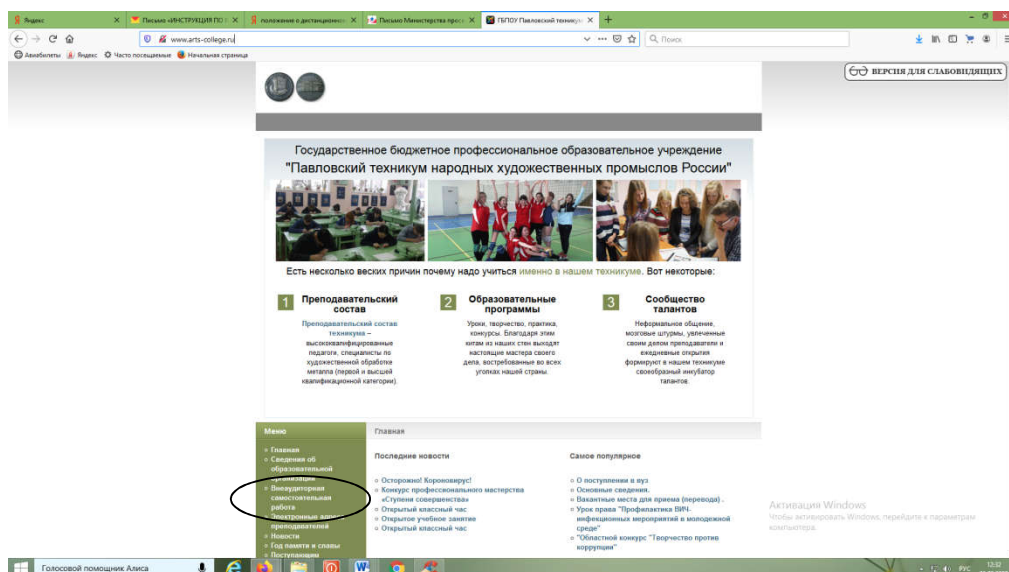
Яндекс | Письмо «ИНСТРУКЦИЯ ПО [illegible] | положение о дистанционно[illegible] | Письмо Министерства прос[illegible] | ГБПОУ Павловский техникум

www.arts-college.ru

Поиск

Авиабилеты | Яндекс | Часто посещаемые | Начальная страница

ВЕРСИЯ ДЛЯ СЛАБОВИДЯЩИХ

Государственное бюджетное профессиональное образовательное учреждение "Павловский техникум народных художественных промыслов России"

Есть несколько веских причин почему надо учиться именно в нашем техникуме. Вот некоторые:

1 Преподавательский состав

Преподавательский состав техникума – высококвалифицированные педагоги, специалисты по художественной обработке металла (первой и высшей квалификационной категории).

2 Образовательные программы

Уроки, творчество, практика, конкурсы. Благодаря этим китам из наших стен выходят настоящие мастера своего дела, востребованные во всех уголках нашей страны.

3 Сообщество талантов

Неформальное общение, мозговые штурмы, увлеченные своим делом преподаватели и ежедневные открытия формируют в нашем техникуме своеобразный инкубатор талантов.

Меню

Главная
Сведения об образовательной организации
Внеаудиторная самостоятельная работа
Электронные адреса преподавателей
Новости
Год памяти и славы
Поступающим

Главная

Последние новости

Осторожно! Короновирус!
Конкурс профессионального мастерства «Ступени совершенства»
Открытый классный час
Открытое учебное занятие
Открытый классный час

Самое популярное

О поступлении в вуз
Основные сведения.
Вакантные места для приема (перевода) .
Урок права "Профилактика ВИЧ-инфекционных мероприятий в молодежной среде"
"Областной конкурс "Творчество против коррупции"

Активация Windows
Чтобы активировать Windows, перейдите в параметры компьютера.

Голосовой помощник Алиса

РУС 13:32